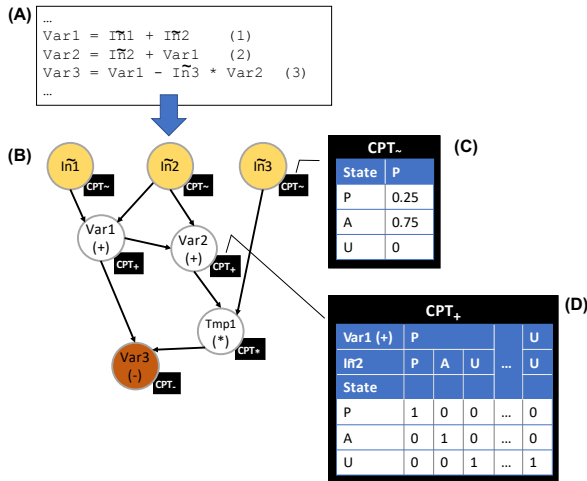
(A)
...
Var1 = In͂1 + In͂2 (1)
Var2 = In͂2 + Var1 (2)
Var3 = Var1 - In͂3 * Var2 (3)
...

(B)
In͂1
CPT~
In͂2
CPT~
In͂3
CPT~
Var1
(+)
CPT+
Var2
(+)
CPT+
Tmp1
(*)
CPT*
Var3
(-)
CPT-

(C)
CPT~

| State | P |
|---|---|
| P | 0.25 |
| A | 0.75 |
| U | 0 |

(D)
CPT+

| Var1 (+) | P | | | ... | U |
|---|---|---|---|---|---|
| In͂2 | P | A | U | ... | U |
| State | | | | | |
| P | 1 | 0 | 0 | ... | 0 |
| A | 0 | 1 | 0 | ... | 0 |
| U | 0 | 0 | 1 | ... | 1 |